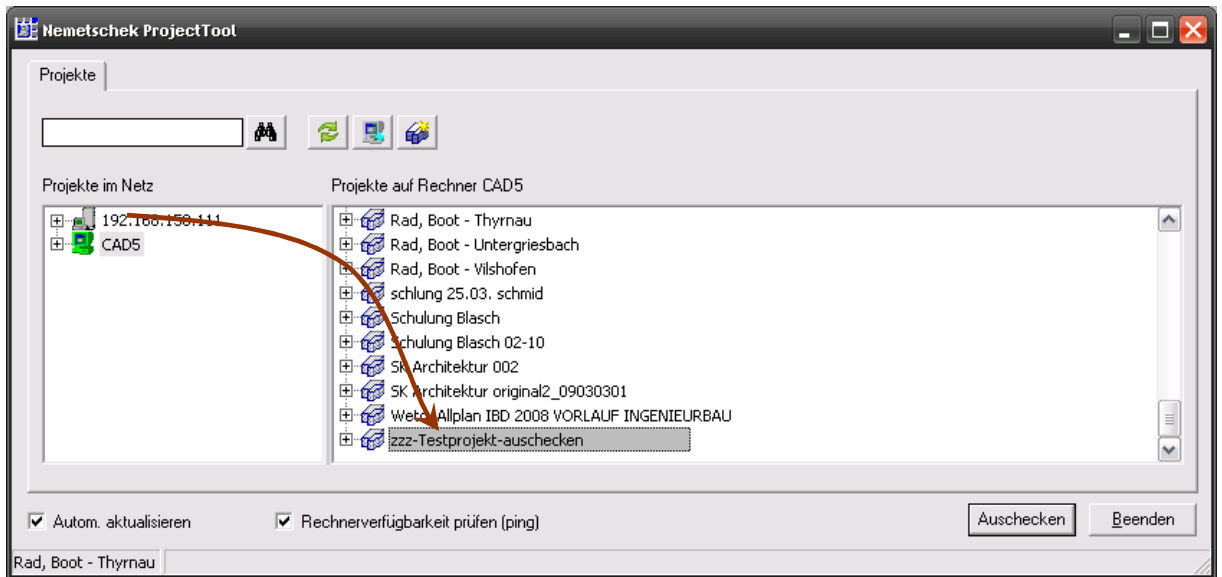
Nemetschek ProjectTool

Projekte

Projekte im Netz

192.168.150.111
CAD5

Projekte auf Rechner CAD5

Rad, Boot - Thyrnau
Rad, Boot - Untergriesbach
Rad, Boot - Vilshofen
schlung 25.03. schmid
Schulung Blasch
Schulung Blasch 02-10
SK Architektur 002
SK Architektur original2_09030301
Wetc Allplan IBD 2008 VORLAUF INGENIEURBAU
zzz-Testprojekt-auschecken

Autom. aktualisieren

Rechnerverfügbarkeit prüfen (ping)

Auschecken

Beenden

Rad, Boot - Thyrnau